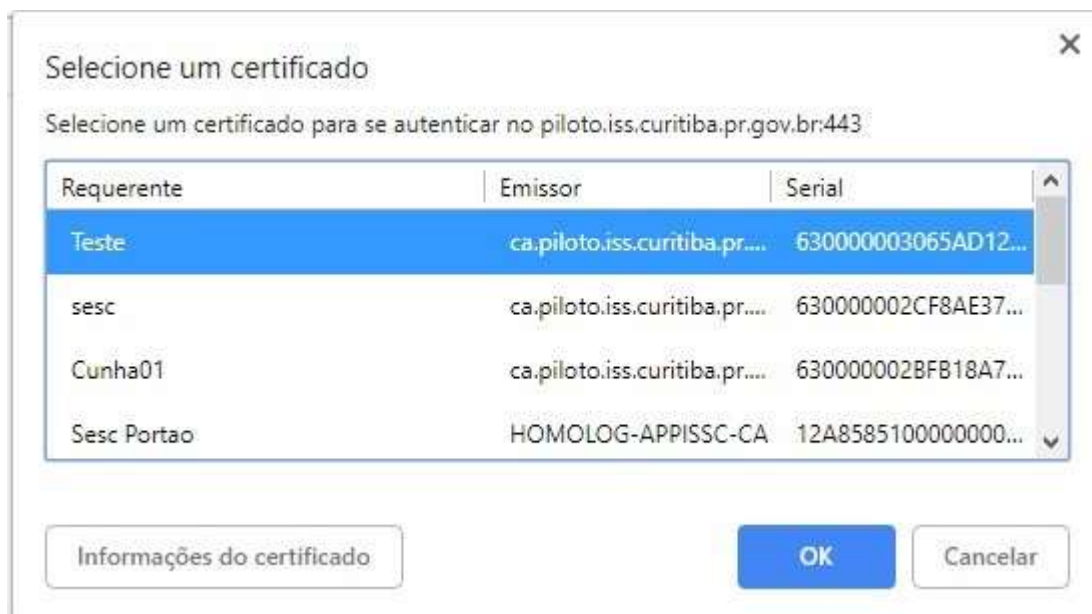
Selecione um certificado

×

Selecione um certificado para se autenticar no piloto.iss.curitiba.pr.gov.br:443

| Requerente | Emissor | Serial |
|---|---|---|
| Teste | ca.piloto.iss.curitiba.pr.... | 630000003065AD12... |
| sesc | ca.piloto.iss.curitiba.pr.... | 630000002CF8AE37... |
| Cunha01 | ca.piloto.iss.curitiba.pr.... | 630000002BFB18A7... |
| Sesc Portao | HOMOLOG-APPISSC-CA | 12A8585100000000... |

Informações do certificado

OK

Cancelar